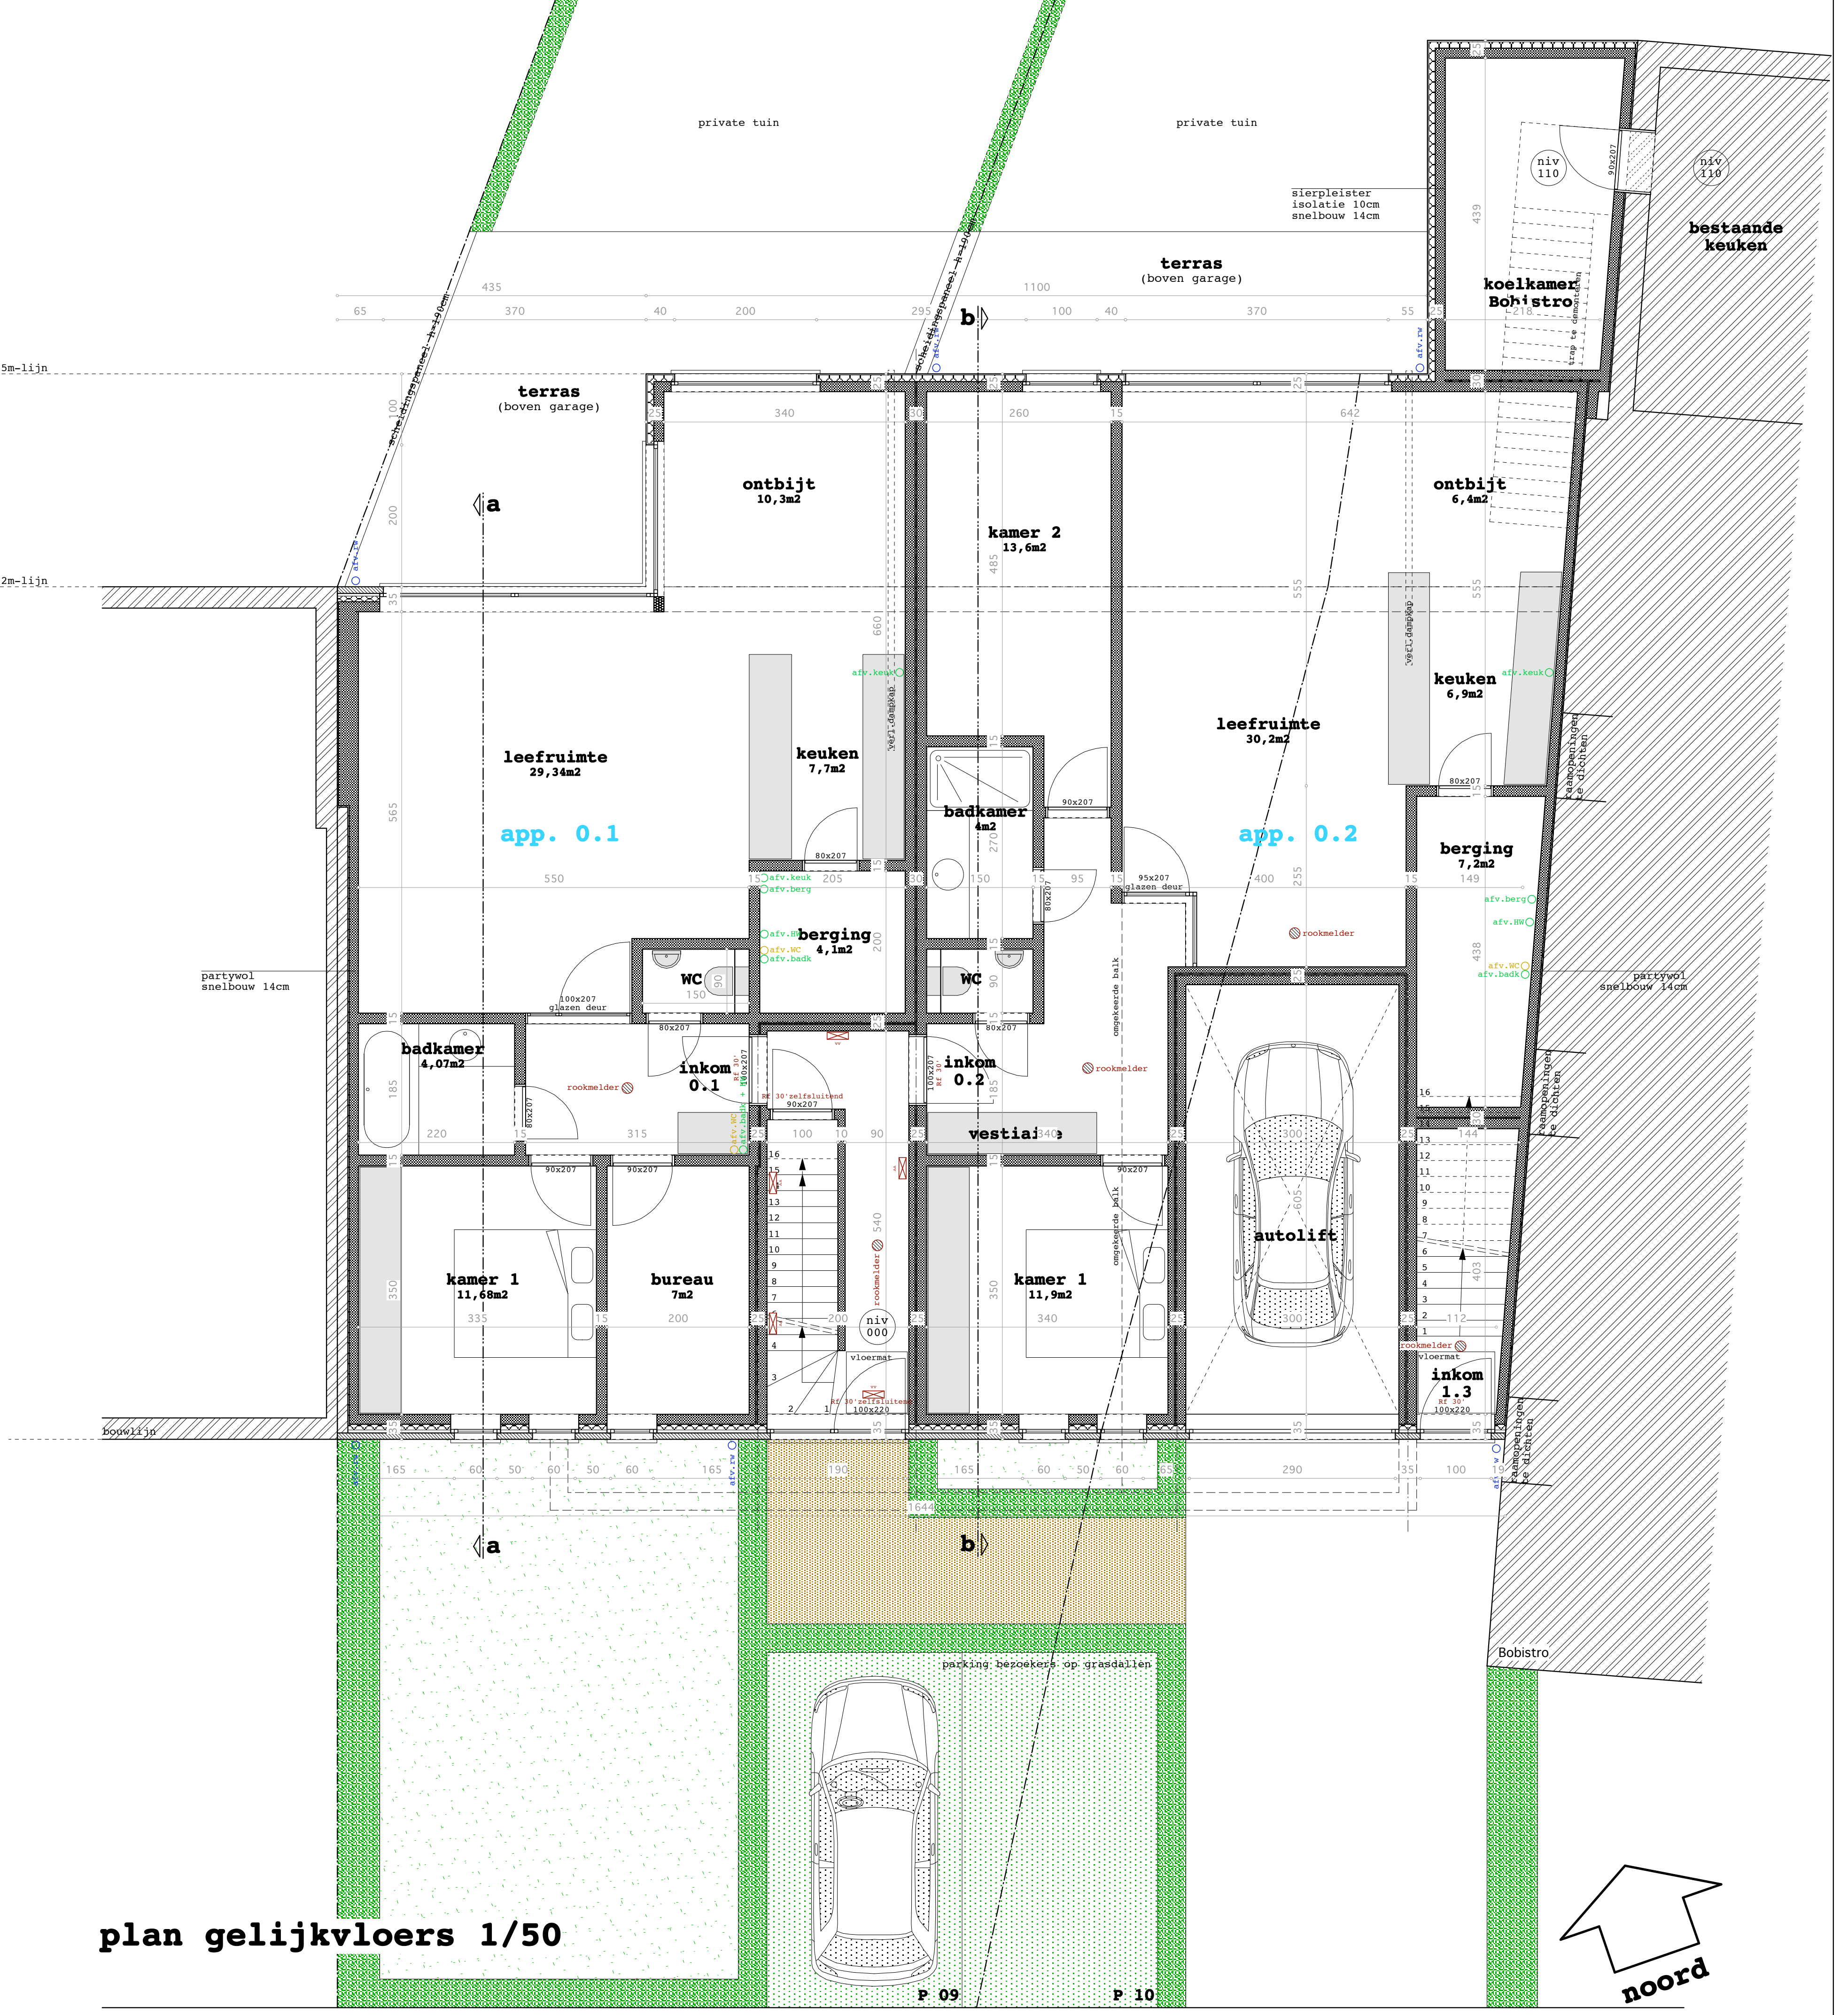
private tuin

private tuin

sierpleister
isolatie 10cm
snelbouw 14cm

niv
110

niv
110

bestaande
keuken

terras
(boven garage)

koelkamer
Bobistro

435 1100
65 370 40 200 295 100 40 370 55

b

5m-lijn

terras
(boven garage)

340 260 642

ontbijt
10,3m2

a

kamer 2
13,6m2

ontbijt
6,4m2

2m-lijn

leefruimte
29,34m2

keuken
7,7m2

badkamer
4m2

leefruimte
30,2m2

keuken
6,9m2

app. 0.1

app. 0.2

berging
7,2m2

550 205 150 95 400 149

berging
4,1m2

rookmelder

partywol
snelbouw 14cm

WC

WC

partywol
snelbouw 14cm

badkamer
4,07m2

inkom
0.1

inkom
0.2

rookmelder

rookmelder

autolift

vestiaire

220 315 100 10 90 340 144

kamer 1
11,68m2

bureau
7m2

kamer 1
11,9m2

335 200 200 340 300 112

niv
000

rookmelder

vloermat

vloermat

inkom
1.3

bouwlijn

165 60 50 60 50 60 165 190 165 60 50 60 165 290 35 100

1644

a

b

Bobistro

parking bezoekers op grasdallen

plan gelijkvloers 1/50

noord

P 09

P 10